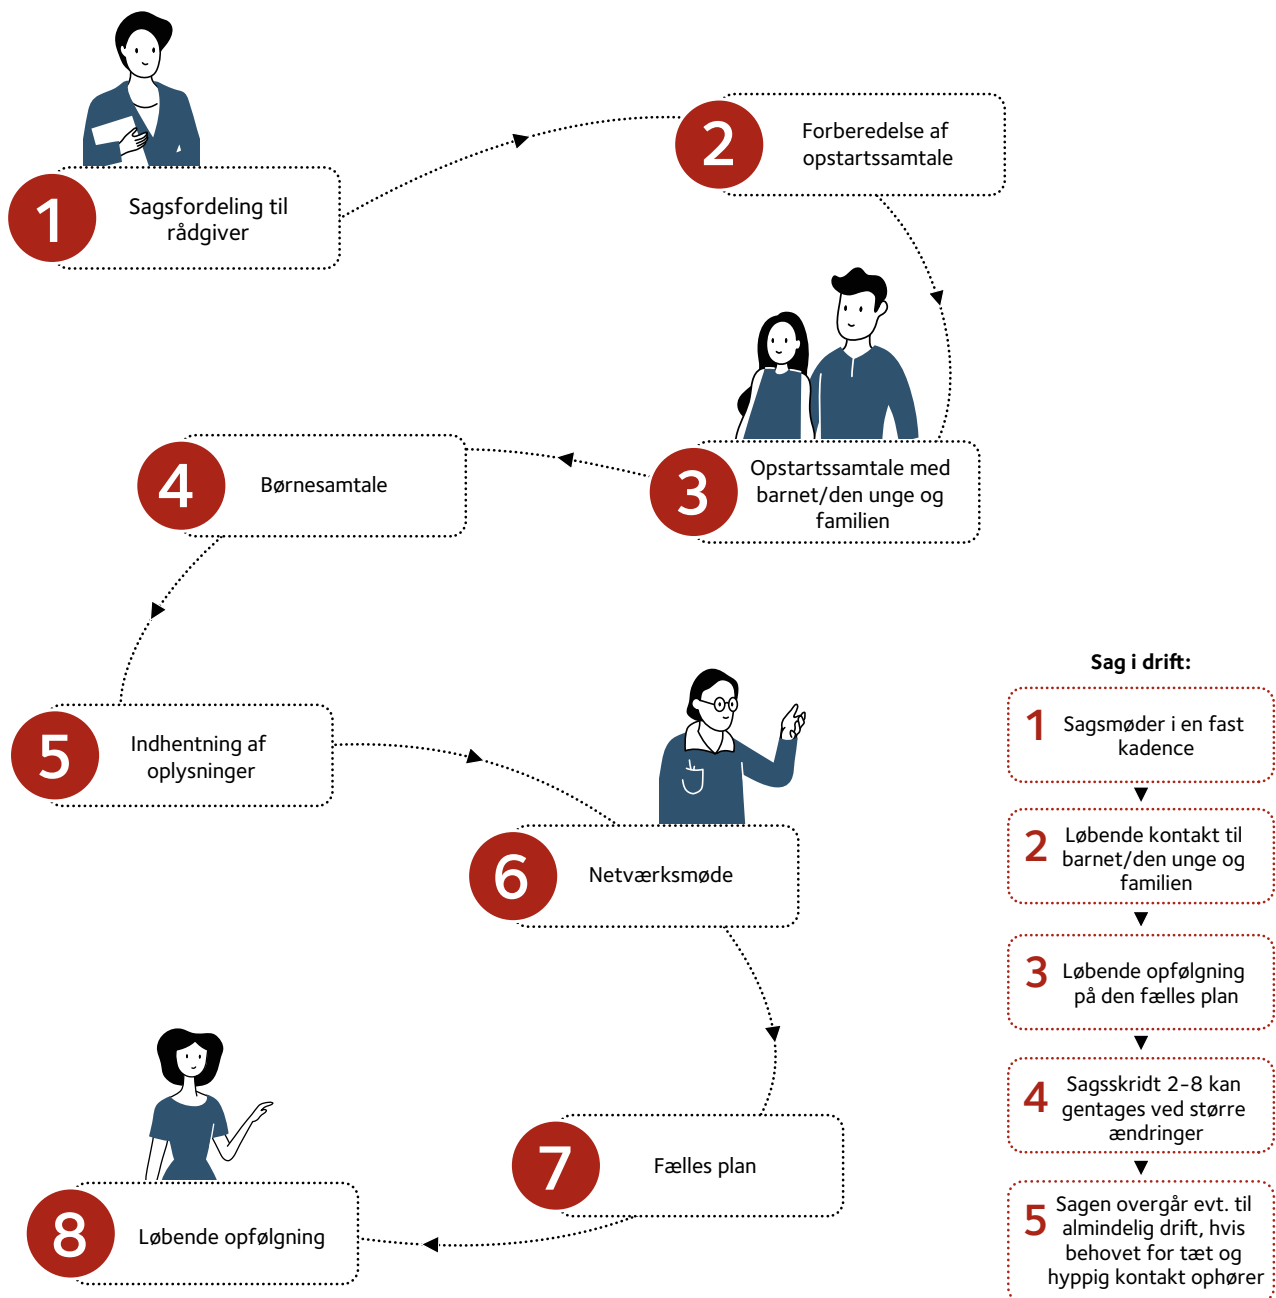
1 Sagsfordeling til rådgiver

2 Forberedelse af opstartssamtale

3 Opstartssamtale med barnet/den unge og familien

4 Børnesamtale

5 Indhentning af oplysninger

6 Netværksmøde

7 Fælles plan

8 Løbende opfølgning

Sag i drift:

1 Sagsmøder i en fast kadence

2 Løbende kontakt til barnet/den unge og familien

3 Løbende opfølgning på den fælles plan

4 Sagsskridt 2-8 kan gentages ved større ændringer

5 Sagen overgår evt. til almindelig drift, hvis behovet for tæt og hyppig kontakt ophører